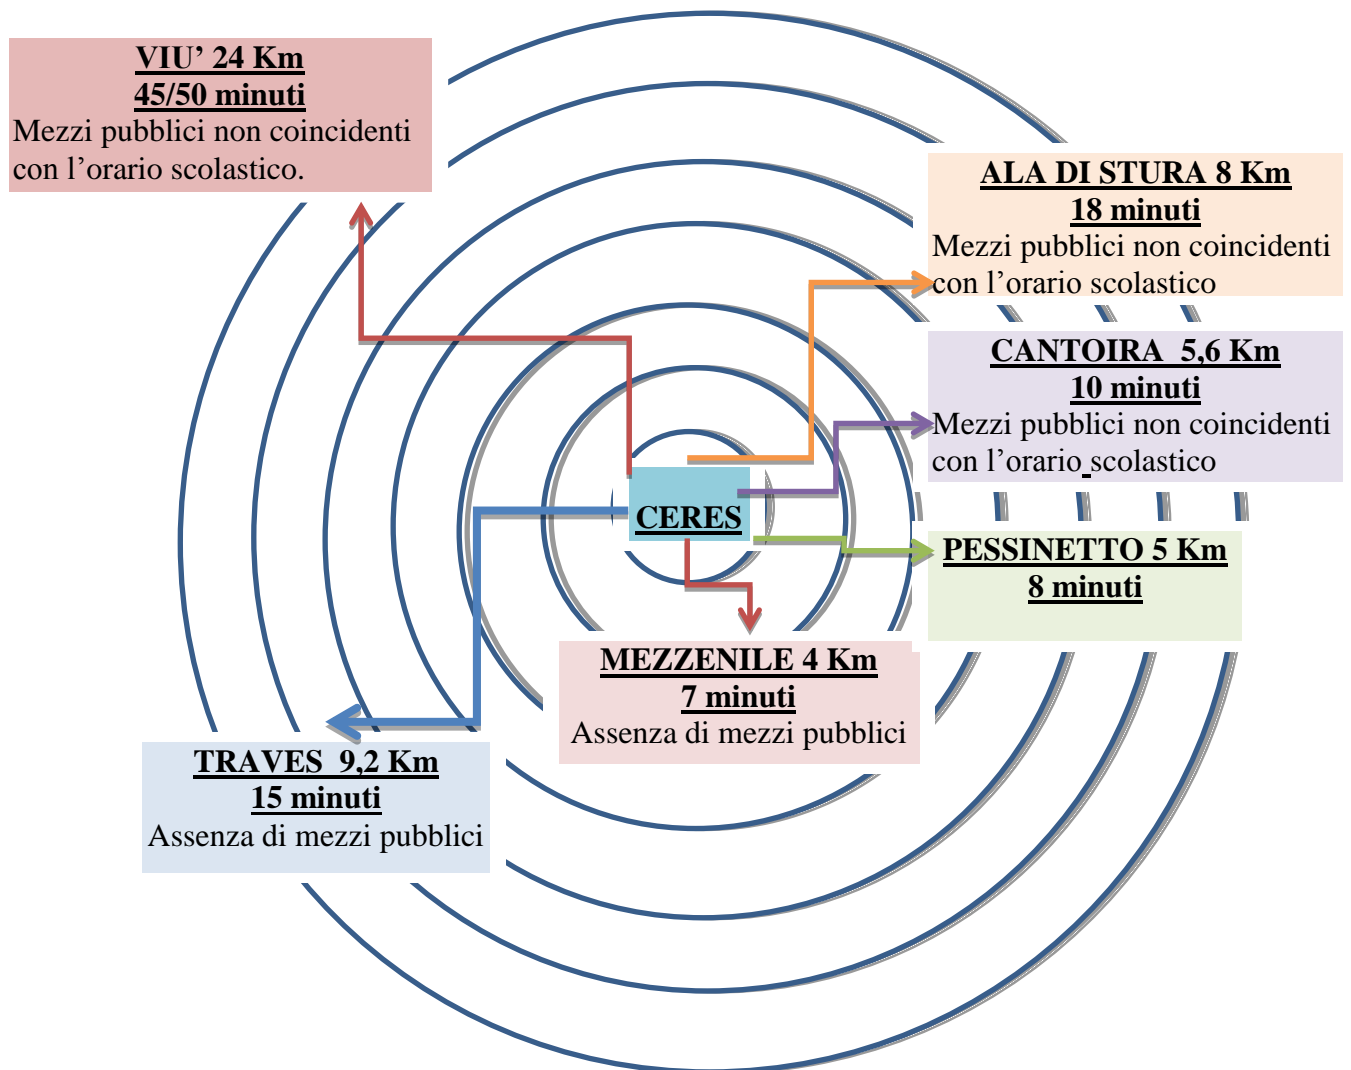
VIU' 24 Km
45/50 minuti
Mezzi pubblici non coincidenti con l'orario scolastico.

ALA DI STURA 8 Km
18 minuti
Mezzi pubblici non coincidenti con l'orario scolastico

CANTOIRA 5,6 Km
10 minuti
Mezzi pubblici non coincidenti con l'orario scolastico

CERES

PESSINETTO 5 Km
8 minuti

MEZZENILE 4 Km
7 minuti
Assenza di mezzi pubblici

TRAVES 9,2 Km
15 minuti
Assenza di mezzi pubblici